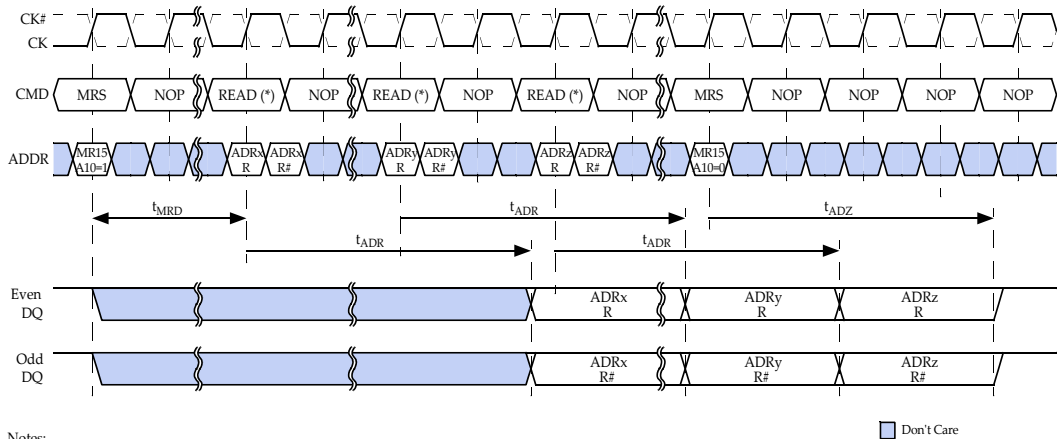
CK#
CK

CMD
MRS
NOP
READ (*)
NOP
READ (*)
NOP
READ (*)
NOP
MRS
NOP
NOP
NOP
NOP

ADDR
MR15 A10=1
ADRx R
ADRx R#
ADRy R
ADRy R#
ADRz R
ADRz R#
MR15 A10=0

$t_{MRD}$
$t_{ADR}$
$t_{ADZ}$
$t_{ADR}$
$t_{ADR}$

Even DQ
ADRx R
ADRy R
ADRz R

Odd DQ
ADRx R#
ADRy R#
ADRz R#

Notes:

Don't Care